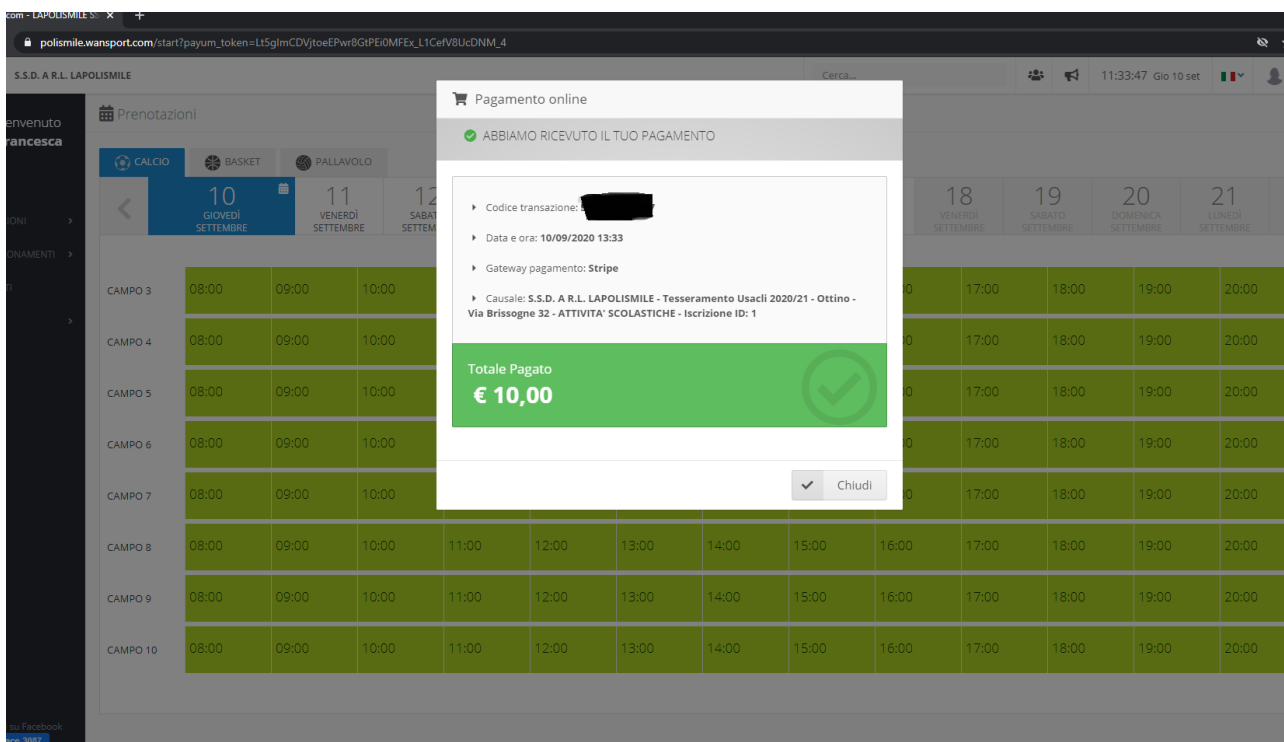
com - LAPOLISMILE S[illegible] ×
polismile.wansport.com/start?payum_token=Lt5glmCDVjtoeEPwr8GtPEi0MFEx_L1CefV8UcDNM_4

S.S.D. A R.L. LAPOLISMILE
Cerca...
11:33:47 Gio 10 set

envenuto
rancesca

IONI
ONAMENTI

Prenotazioni

CALCIO
BASKET
PALLAVOLO

10 GIOVEDÌ SETTEMBRE
11 VENERDÌ SETTEMBRE
12 SABAT SETTEM
18 VENERDÌ SETTEMBRE
19 SABATO SETTEMBRE
20 DOMENICA SETTEMBRE
21 LUNEDÌ SETTEMBRE

| | | | | | | | | | | | | | |
|---|---|---|---|---|---|---|---|---|---|---|---|---|---|
| CAMPO 3 | 08:00 | 09:00 | 10:00 | | | | | | 0 | 17:00 | 18:00 | 19:00 | 20:00 |
| CAMPO 4 | 08:00 | 09:00 | 10:00 | | | | | | 0 | 17:00 | 18:00 | 19:00 | 20:00 |
| CAMPO 5 | 08:00 | 09:00 | 10:00 | | | | | | 0 | 17:00 | 18:00 | 19:00 | 20:00 |
| CAMPO 6 | 08:00 | 09:00 | 10:00 | | | | | | 0 | 17:00 | 18:00 | 19:00 | 20:00 |
| CAMPO 7 | 08:00 | 09:00 | 10:00 | | | | | | 0 | 17:00 | 18:00 | 19:00 | 20:00 |
| CAMPO 8 | 08:00 | 09:00 | 10:00 | 11:00 | 12:00 | 13:00 | 14:00 | 15:00 | 16:00 | 17:00 | 18:00 | 19:00 | 20:00 |
| CAMPO 9 | 08:00 | 09:00 | 10:00 | 11:00 | 12:00 | 13:00 | 14:00 | 15:00 | 16:00 | 17:00 | 18:00 | 19:00 | 20:00 |
| CAMPO 10 | 08:00 | 09:00 | 10:00 | 11:00 | 12:00 | 13:00 | 14:00 | 15:00 | 16:00 | 17:00 | 18:00 | 19:00 | 20:00 |

Pagamento online

ABBIAMO RICEVUTO IL TUO PAGAMENTO

Codice transazione: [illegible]

Data e ora: 10/09/2020 13:33

Gateway pagamento: Stripe

Causale: S.S.D. A R.L. LAPOLISMILE - Tesseramento Usacli 2020/21 - Ottino - Via Brissogne 32 - ATTIVITA' SCOLASTICHE - Iscrizione ID: 1

Totale Pagato
€ 10,00

Chiudi

su Facebook
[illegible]